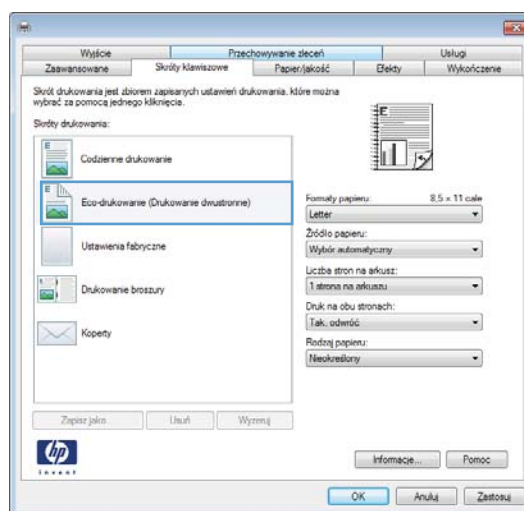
Wyjście
Przechowywanie zleceń
Usługi
Zaawansowane
Skróty klawiszowe
Papier/jakość
Efekty
Wykończenie

Skrót drukowania jest zbiorem zapisanych ustawień drukowania, które można wybrać za pomocą jednego kliknięcia.

Skróty drukowania:

Codzienne drukowanie

Eco-drukowanie (Drukowanie dwustronne)

Ustawienia fabryczne

Drukowanie broszury

Koperty

Formaty papieru: 8,5 × 11 cale
Letter
Źródło papieru:
Wybór automatyczny
Liczba stron na arkusz:
1 strona na arkuszu
Druk na obu stronach:
Tak, odwróć
Rodzaj papieru:
Nieokreślony

Zapisz jako
Usuń
Wyzeruj

invent

Informacje...
Pomoc

OK
Anuluj
Zastosuj